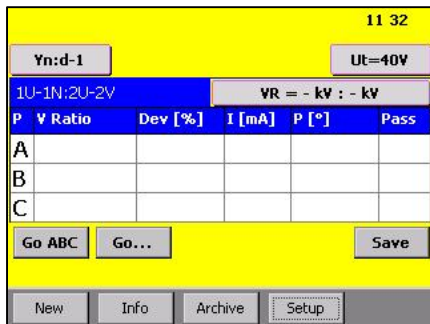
11 32

Yn:d-1

Ut=40V

1U-1N:2U-2V

VR = - kV : - kV

| P | V Ratio | Dev [%] | I [mA] | P [°] | Pass |
|---|---|---|---|---|---|
| A | | | | | |
| B | | | | | |
| C | | | | | |

Go ABC

Go...

Save

New

Info

Archive

Setup